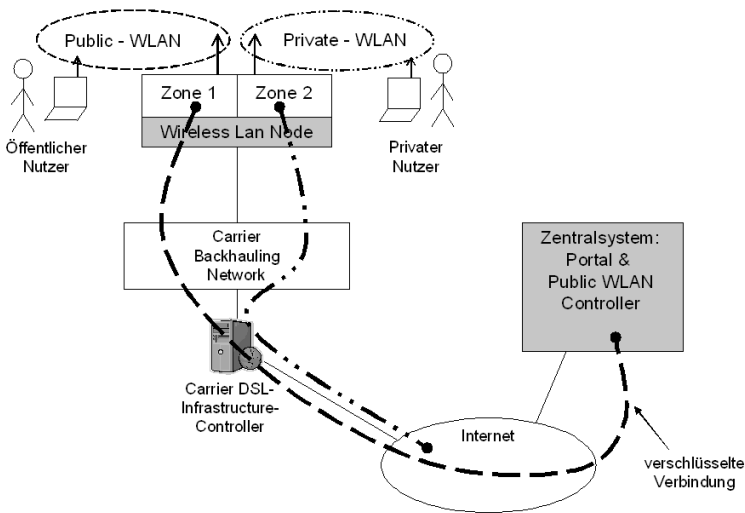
Public - WLAN

Private - WLAN

Zone 1

Zone 2

Wireless Lan Node

Öffentlicher Nutzer

Privater Nutzer

Carrier Backhauling Network

Zentralsystem: Portal & Public WLAN Controller

Carrier DSL-Infrastructure-Controller

Internet

verschlüsselte Verbindung